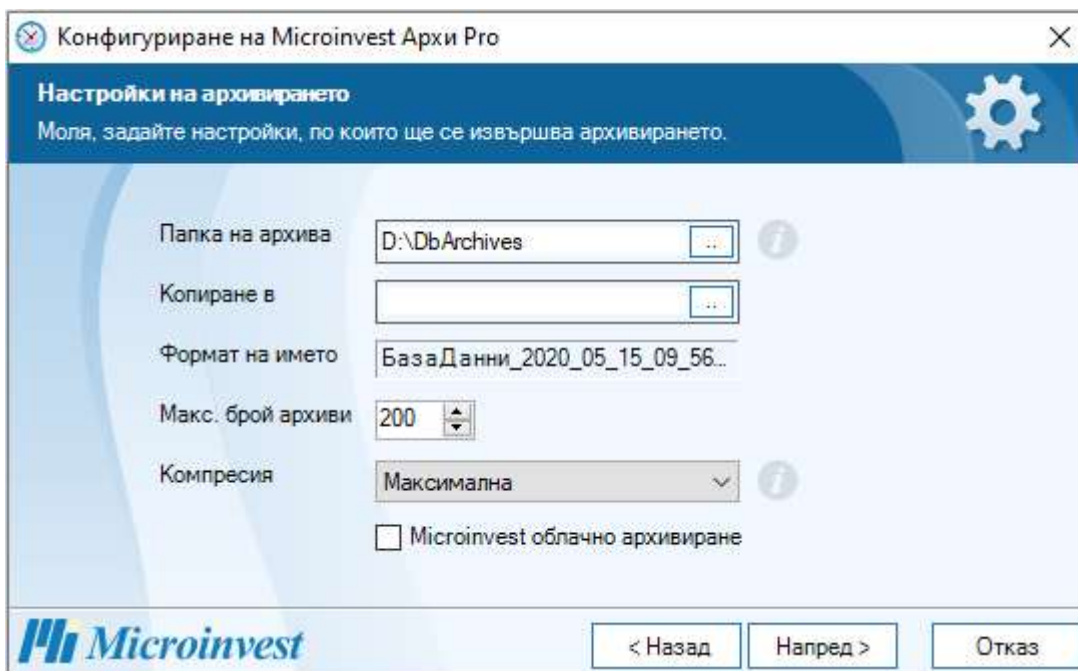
Конфигуриране на Microinvest Архи Pro

Настройки на архивирането
Моля, задайте настройки, по които ще се извършва архивирането.

Папка на архива D:\DbArchives ...

Копиране в ...

Формат на името БазаДанни_2020_05_15_09_56...

Макс. брой архиви 200

Компресия Максимална

Microinvest облачно архивиране

Microinvest

< Назад
Напред >
Отказ